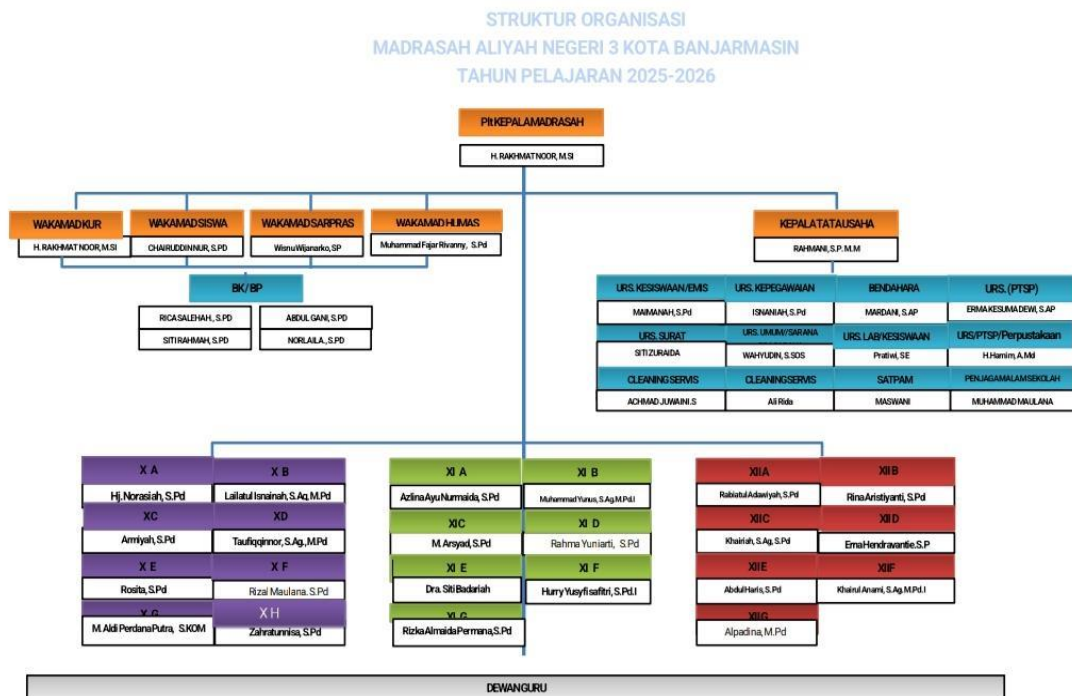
STRUKTUR ORGANISASI
MADRASAH ALIYAH NEGERI 3 KOTA BANJARMASIN
TAHUN PELAJARAN 2025-2026

Plt.KEPALAMADRASAH
H. RAKHMAT NOOR, M.SI

WAKAMADKUR
H. RAKHMAT NOOR, M.SI

WAKAMADSISWA
CHAIRUDDINNUR, S.PD

WAKAMADSARPRAS
Wisnu Wijanarko, SP

WAKAMAD HUMAS
Muhammad Fajar Rivanny, S.Pd

KEPALATATAUSAHA
RAHMANI, S.P. M.M

BK/BP
RICA SALEHAH, S.PD
ABDUL GANI, S.PD
SITI RAHMAH, S.PD
NORLAILA, S.PD

URS. KESISWAAN/EMIS
MAIMANAH, S.Pd

URS. KEPEGAWAIAN
ISNANIAH, S.Pd

BENDAHARA
MARDANI, S.AP

URS. (PTSP)
ERMA KESUMA DEWI, S.AP

URS. SURAT
SITI ZURAIDA

URS. UMUM//SARANA
WAHYUDIN, S.SOS

URS. LAB/KESISWAAN
Pratiwi, SE

URS/PTSP/Perpustakaan
H.Hamim, A.Md

CLEANING SERVIS
ACHMAD JUWAINI.S

CLEANINGSERVIS
Ali Rida

SATPAM
MASWANI

PENJAGAMALAMSEKOLAH
MUHAMMAD MAULANA

X A
Hj. Norasiah, S.Pd

X B
Lailatul Isnainah, S.Ag.M.Pd

XC
Armiyah, S.Pd

XD
Taufiqqinnor, S.Ag., M.Pd

X E
Rosita, S.Pd

X F
Rizal Maulana. S.Pd

X G
M. Aldi Perdana Putra, S.KOM

X H
Zahratunnisa, S.Pd

XI A
Azlina Ayu Nurmaida, S.Pd

XI B
Muhammad Yunus, S.Ag.M.Pd.I

XIC
M. Arsyad, S.Pd

XI D
Rahma Yuniarti, S.Pd

XI E
Dra. Siti Badariah

XI F
Hurry Yusyfi safitri, S.Pd.I

XI G
Rizka Almaida Permana, S.Pd

XIIA
Rabiatul Adawiyah, S.Pd

XII B
Rina Aristiyanti, S.Pd

XIIC
Khairiah, S.Ag, S.Pd

XII D
Erna Hendravantie.S.P

XIIE
Abdul Haris, S.Pd

XIIF
Khairul Anami, S.Ag.M.Pd.I

XIIG
Alpadina, M.Pd

DEWANGURU